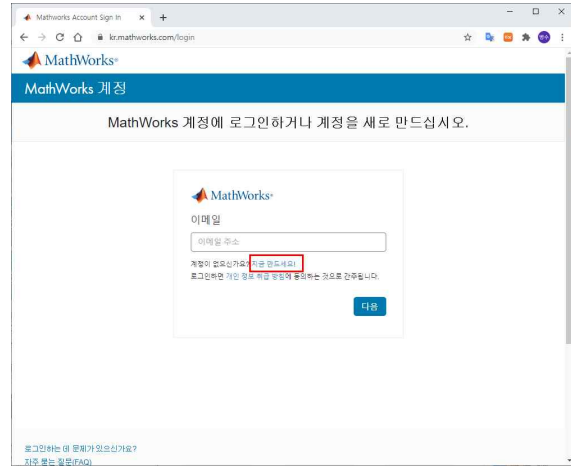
Mathworks Account Sign In × +

kr.mathworks.com/login

MathWorks®

MathWorks 계정

MathWorks 계정에 로그인하거나 계정을 새로 만드십시오.

MathWorks®

이메일

이메일 주소

계정이 없으신가요? 지금 만드세요!

로그인하면 개인 정보 취급 방침에 동의하는 것으로 간주됩니다.

다음

로그인하는 데 문제가 있으신가요?
자주 묻는 질문(FAQ)